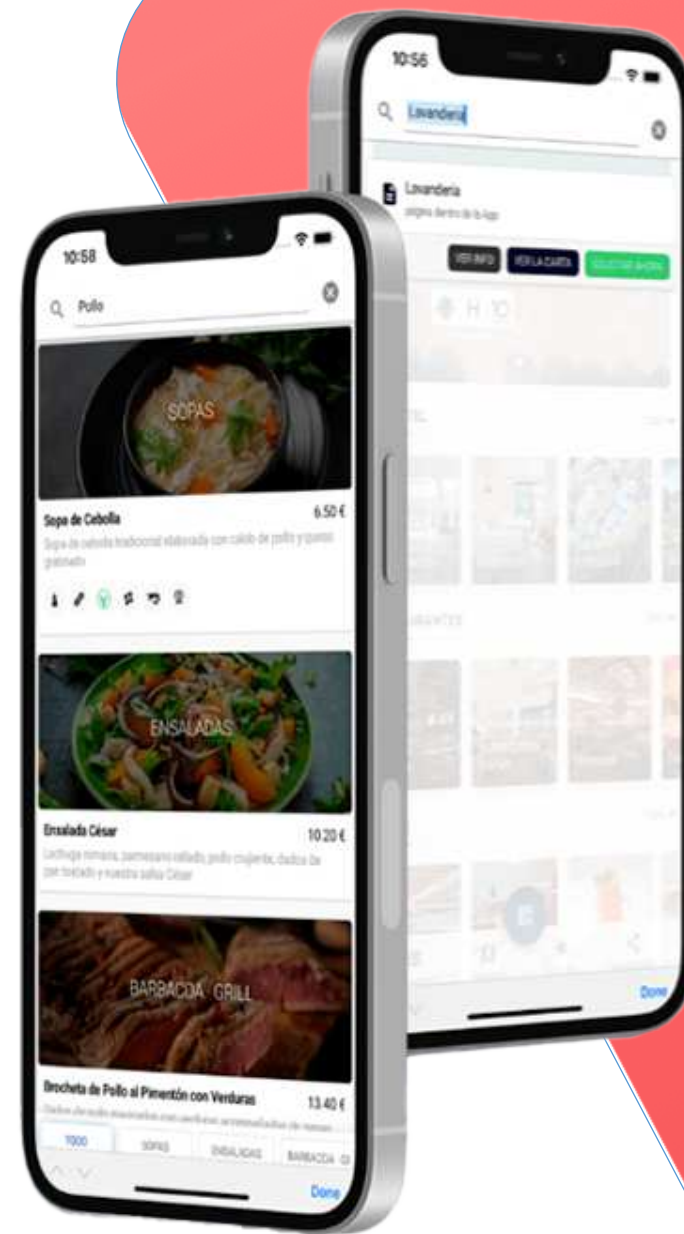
10:56

Lavandería

Lavandería
página dentro de la App

VER INFO
VER LA CARTA
SOLICITAR AHORA

H10

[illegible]

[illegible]

Done

10:58

Pollo

SOPAS

Sopa de Cebolla
6.50 €
Sopa de cebolla tradicional elaborada con caldo de pollo y queso gratinado

ENSALADAS

Ensalada César
10.20 €
Lechuga romana, parmesano rallado, pollo crujiente, dados de pan tostado y nuestra salsa César

BARBACOA GRILL

Brocheta de Pollo al Pimentón con Verduras
13.40 €
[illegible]

TODO
SOPAS
ENSALADAS
BARBACOA G

Done